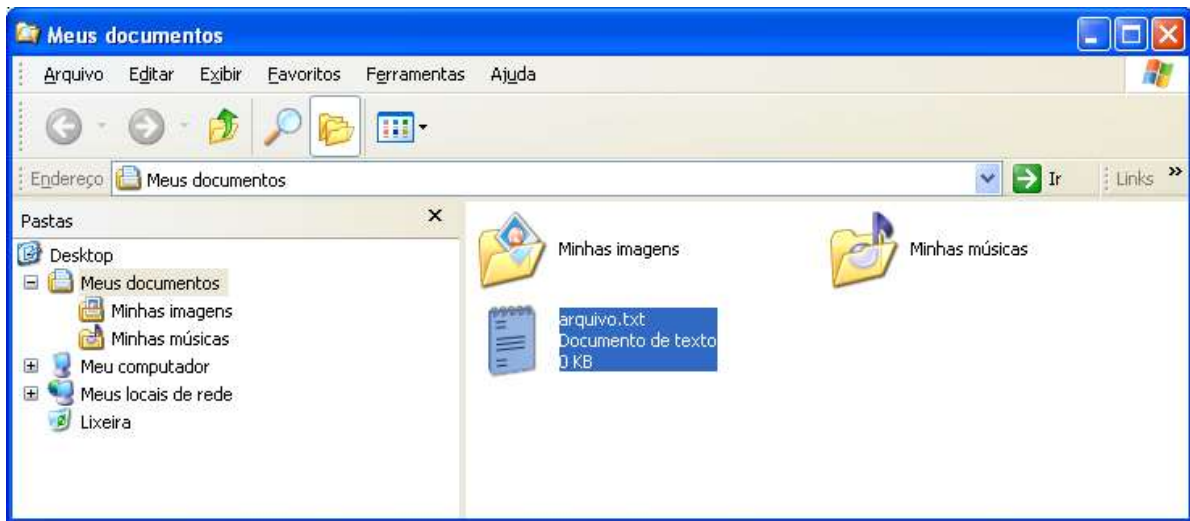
Meus documentos

Arquivo Editar Exibir Favoritos Ferramentas Ajuda

Endereço Meus documentos Ir Links »

Pastas ×

Desktop
Meus documentos
Minhas imagens
Minhas músicas
Meu computador
Meus locais de rede
Lixeira

Minhas imagens

Minhas músicas

arquivo.txt
Documento de texto
0 KB